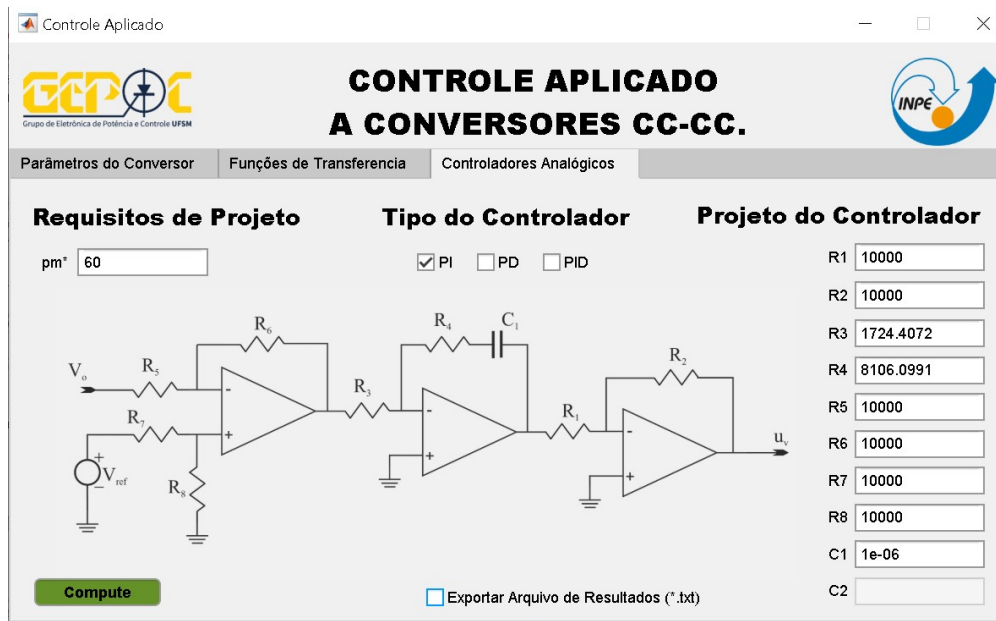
Controle Aplicado

GEPOC
Grupo de Eletrônica de Potência e Controle UFSM

CONTROLE APLICADO
A CONVERSORES CC-CC.

INPE

Parâmetros do Conversor | Funções de Transferencia | Controladores Analógicos

Requisitos de Projeto

pm° 60

Tipo do Controlador

☑ PI ☐ PD ☐ PID

Projeto do Controlador

R1 10000
R2 10000
R3 1724.4072
R4 8106.0991
R5 10000
R6 10000
R7 10000
R8 10000
C1 1e-06
C2

$R_6$ $V_o$ $R_5$ - $R_7$ + $V_{ref}$ $R_8$ $R_3$ $R_4$ $C_1$ - + $R_1$ $R_2$ - + $u_v$

Compute

☐ Exportar Arquivo de Resultados (*.txt)